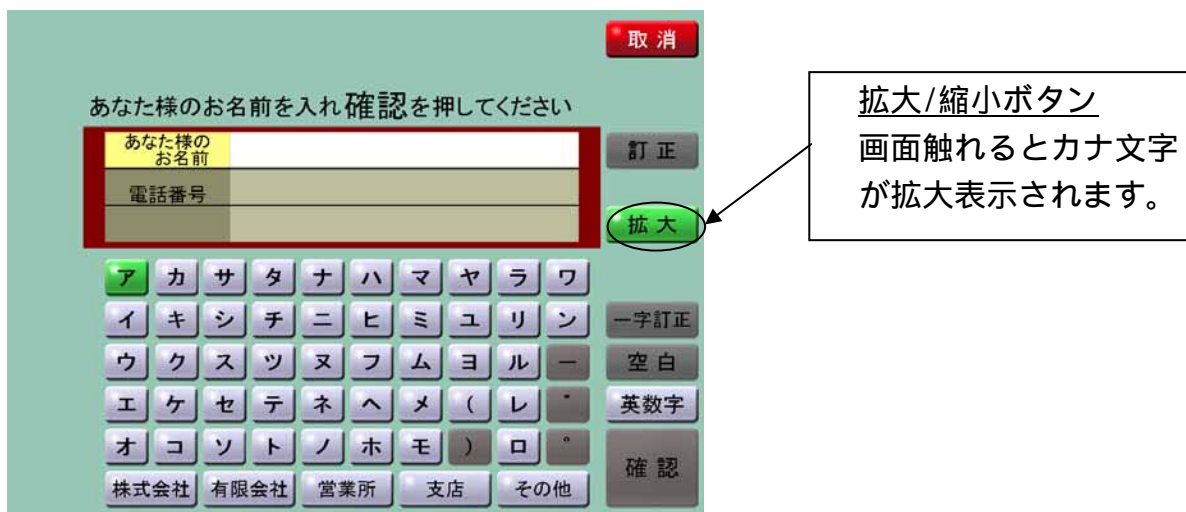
取消

あなた様のお名前を入れ確認を押してください

| あなた様の お名前 | |
|---|---|
| 電話番号 | |
| | |

訂正

拡大

| ア | カ | サ | タ | ナ | ハ | マ | ヤ | ラ | ワ |
|---|---|---|---|---|---|---|---|---|---|
| イ | キ | シ | チ | ニ | ヒ | ミ | ユ | リ | ン |
| ウ | ク | ス | ツ | ヌ | フ | ム | ヨ | ル | ー |
| エ | ケ | セ | テ | ネ | ヘ | メ | ( | レ | ゛ |
| オ | コ | ソ | ト | ノ | ホ | モ | ) | ロ | ゜ |

株式会社 有限会社 営業所 支店 その他

一字訂正

空白

英数字

確認

拡大/縮小ボタン
画面触れるとカナ文字が拡大表示されます。